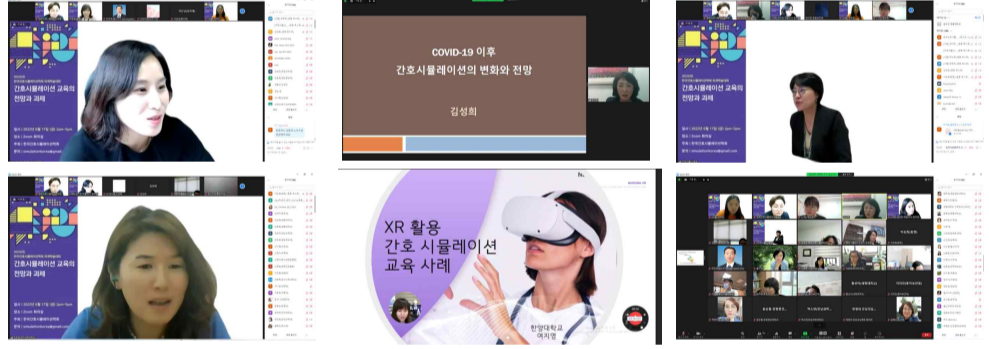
간호시뮬레이션 교육의 전망과 과제

COVID-19 이후
간호시뮬레이션의 변화와 전망

김성희

간호시뮬레이션 교육의 전망과 과제

간호시뮬레이션 교육의 전망과 과제

XR 활용
간호 시뮬레이션
교육 사례

한양대학교
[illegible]